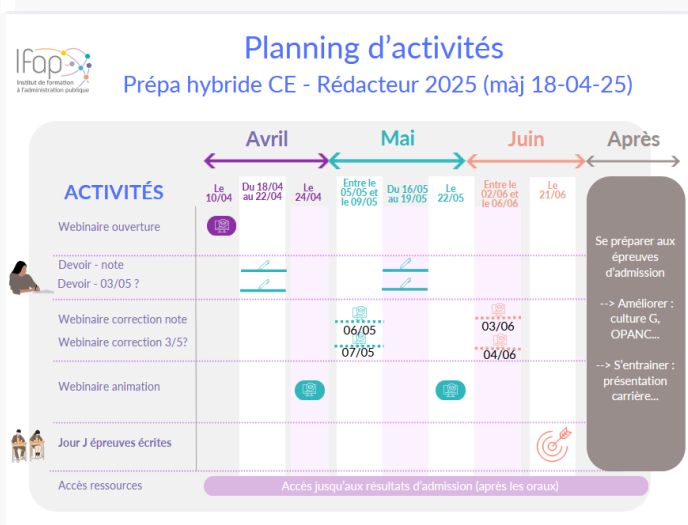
Ifap
Institut de formation à l'administration publique

Planning d'activités
Prépa hybride CE - Rédacteur 2025 (màj 18-04-25)

Avril | Mai | Juin | Après

ACTIVITÉS

| | Le 10/04 | Du 18/04 au 22/04 | Le 24/04 | Entre le 05/05 et le 09/05 | Du 16/05 au 19/05 | Le 22/05 | Entre le 02/06 et le 06/06 | Le 21/06 | |
|---|---|---|---|---|---|---|---|---|---|
| Webinaire ouverture | | | | | | | | | Se préparer aux épreuves d'admission --> Améliorer : culture G, OPANC... --> S'entrainer : présentation carrière... |
| Devoir - note / Devoir - 03/05 ? | | | | | | | | | |
| Webinaire correction note / Webinaire correction 3/5? | | | | 06/05 / 07/05 | | | 03/06 / 04/06 | | |
| Webinaire animation | | | | | | | | | |
| Jour J épreuves écrites | | | | | | | | | |
| Accès ressources | Accès jusqu'aux résultats d'admission (après les oraux) | | | | | | | | |